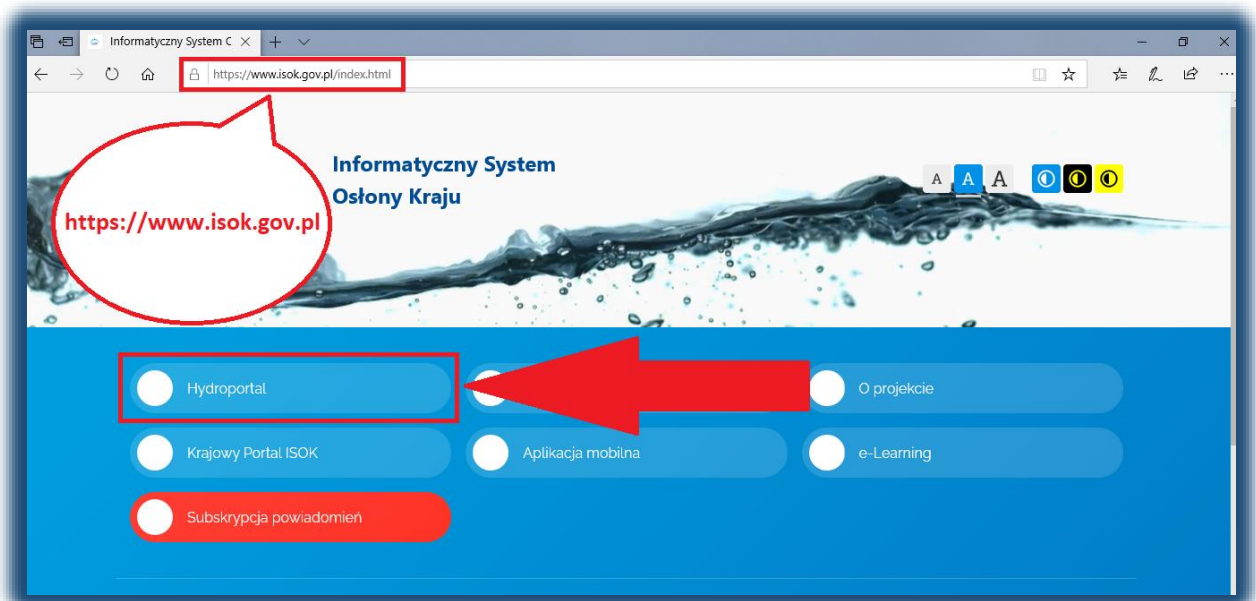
Informatyczny System C

https://www.isok.gov.pl/index.html

Informatyczny System Osłony Kraju

https://www.isok.gov.pl

A A A

Hydroportal

O projekcie

Krajowy Portal ISOK

Aplikacja mobilna

e-Learning

Subskrypcja powiadomień